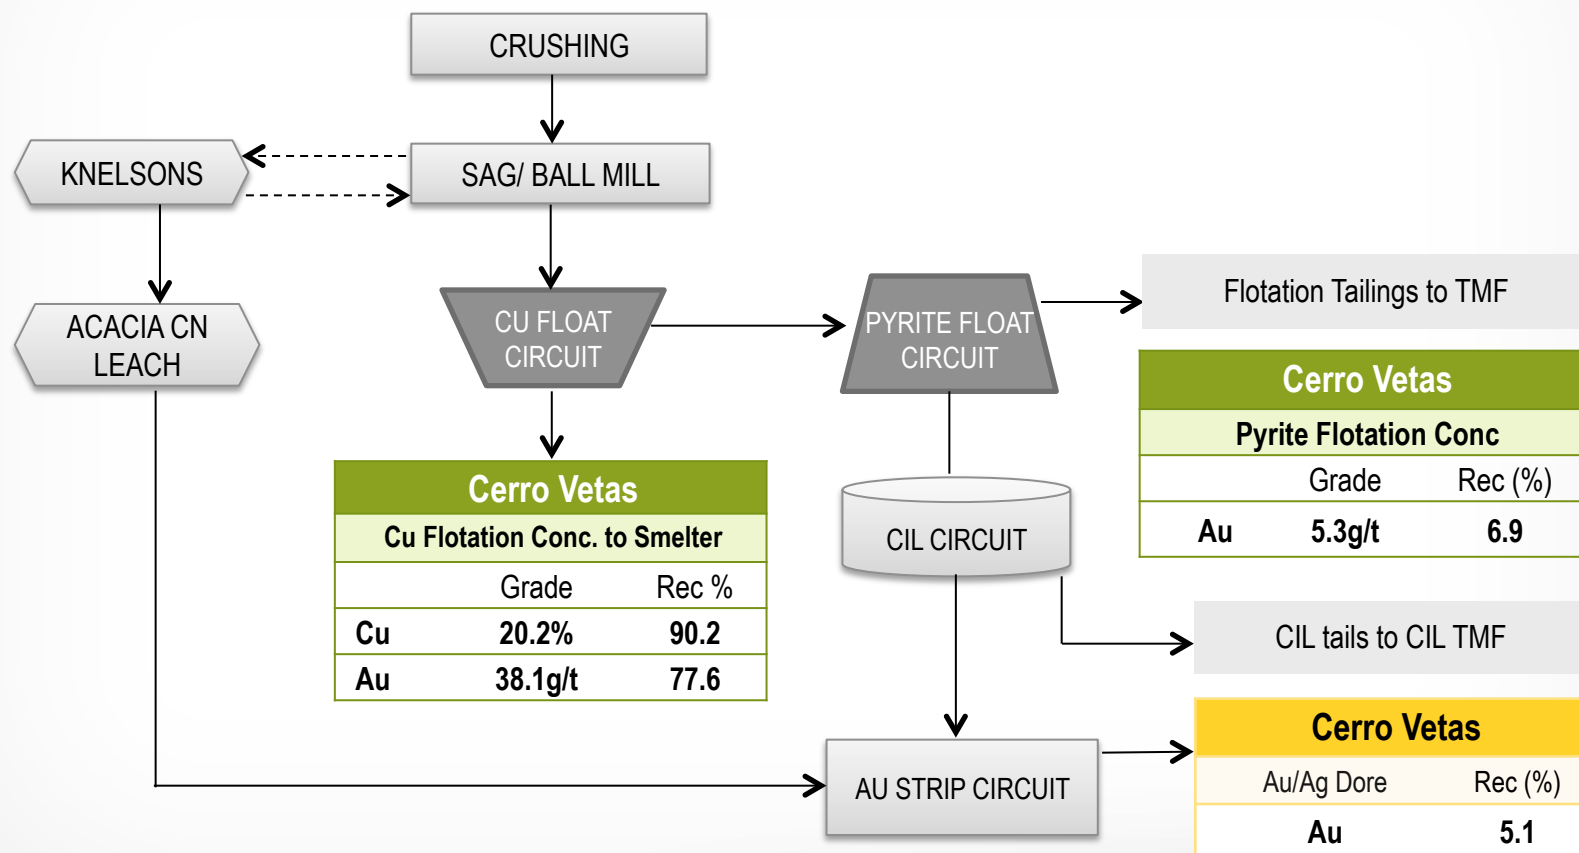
CRUSHING

KNELSONS

SAG/ BALL MILL

ACACIA CN LEACH

CU FLOAT CIRCUIT

PYRITE FLOAT CIRCUIT

Flotation Tailings to TMF

Cerro Vetas

Pyrite Flotation Conc

| | Grade | Rec (%) |
|---|---|---|
| Au | 5.3g/t | 6.9 |

Cerro Vetas

Cu Flotation Conc. to Smelter

| | Grade | Rec % |
|---|---|---|
| Cu | 20.2% | 90.2 |
| Au | 38.1g/t | 77.6 |

CIL CIRCUIT

CIL tails to CIL TMF

AU STRIP CIRCUIT

Cerro Vetas

| Au/Ag Dore | Rec (%) |
|---|---|
| Au | 5.1 |